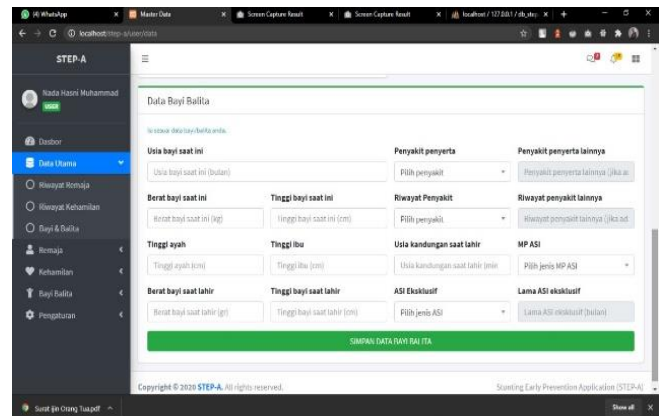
(4) WhatsApp × Master Data × Screen Capture Result × Screen Capture Result × localhost / 127.0.0.1 / db_step × +

localhost/step-a/user/data

STEP-A

Nada Hasni Muhammad
USER

Dasbor
Data Utama
Riwayat Remaja
Riwayat Kehamilan
Bayi & Balita
Remaja
Kehamilan
Bayi Balita
Pengaturan

Data Bayi Balita

Isi semua data bayi/balita anda.

Usia bayi saat ini
Usia bayi saat ini (bulan)

Penyakit penyerta
Pilih penyakit

Penyakit penyerta lainnya
Penyakit penyerta lainnya (jika ai

Berat bayi saat ini
Berat bayi saat ini (kg)

Tinggi bayi saat ini
Tinggi bayi saat ini (cm)

Riwayat Penyakit
Pilih penyakit

Riwayat penyakit lainnya
Riwayat penyakit lainnya (jika ad

Tinggi ayah
Tinggi ayah (cm)

Tinggi ibu
Tinggi ibu (cm)

Usia kandungan saat lahir
Usia kandungan saat lahir (min

MP ASI
Pilih jenis MP ASI

Berat bayi saat lahir
Berat bayi saat lahir (gr)

Tinggi bayi saat lahir
Tinggi bayi saat lahir (cm)

ASI Eksklusif
Pilih jenis ASI

Lama ASI eksklusif
Lama ASI eksklusif (bulan)

SIMPAN DATA BAYI BALITA

Copyright © 2020 STEP-A. All rights reserved.

Stunting Early Prevention Application (STEP-A)

Surat ijin Orang Tua.pdf

Show all